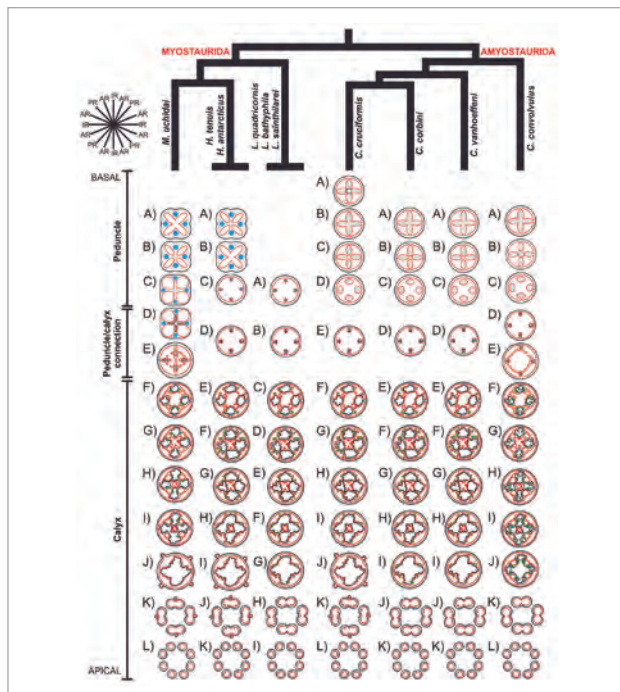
MYOSTAURIDA

AMYOSTAURIDA

PR AR PR AR PR AR PR AR PR AR PR AR PR AR PR AR

M. uchidai

H. tenuis
H. antarcticus

L. quadricornis
L. bathyphila
L. sainthilairei

C. cruciformis

C. corbini

C. vanhoeffeni

C. convolvulus

BASAL

Peduncle

Peduncle/calyx connection

Calyx

APICAL

A) A) A) A) A)
B) B) B) B) B) B)
C) C) A) C) C) C) C)
D) D) B) D) D) D) D)
E) E) E)
F) E) C) F) E) E) F)
G) F) D) G) F) F) G)
H) G) E) H) G) G) H)
I) H) F) I) H) H) I)
J) I) G) J) I) I) J)
K) J) H) K) J) J) K)
L) K) I) L) K) K) L)